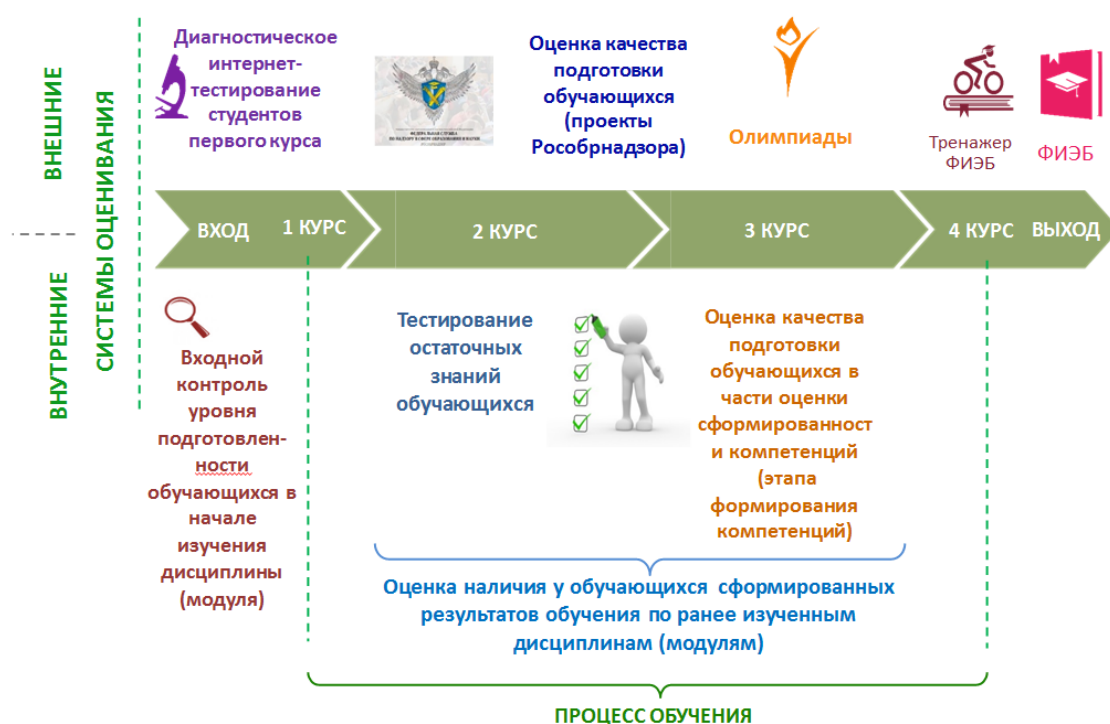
ВНЕШНИЕ

СИСТЕМЫ ОЦЕНИВАНИЯ

ВНУТРЕННИЕ

Диагностическое интернет-тестирование студентов первого курса

Оценка качества подготовки обучающихся (проекты Рособрнадзора)

Олимпиады

Тренажер ФИЭБ

ФИЭБ

ВХОД

1 КУРС

2 КУРС

3 КУРС

4 КУРС

ВЫХОД

Входной контроль уровня подготовленности обучающихся в начале изучения дисциплины (модуля)

Тестирование остаточных знаний обучающихся

Оценка качества подготовки обучающихся в части оценки сформированност и компетенций (этапа формирования компетенций)

Оценка наличия у обучающихся сформированных результатов обучения по ранее изученным дисциплинам (модулям)

ПРОЦЕСС ОБУЧЕНИЯ